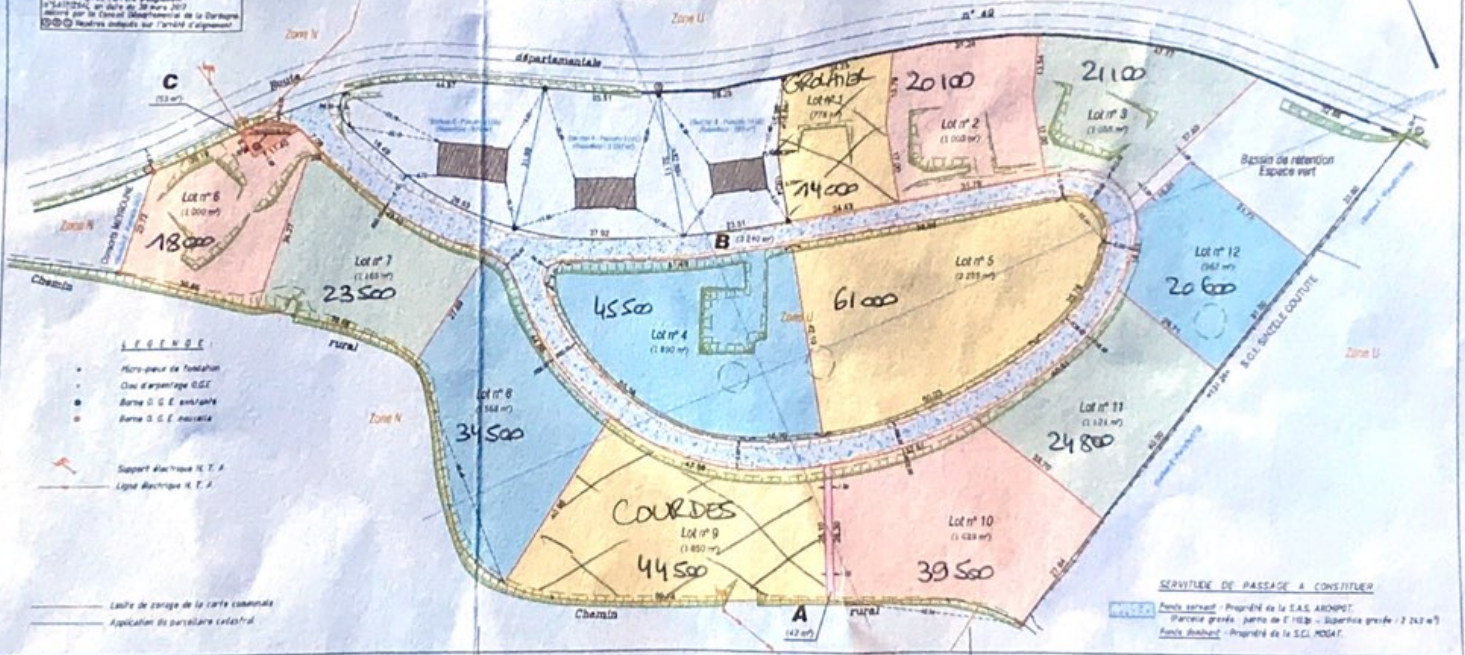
n°5417/2540, en date du 28 mars 2017 délivré par le Conseil Départemental de la Dordogne Repères indiqués sur l'arrêté d'alignement

Zone U

n° 49

Zone N

départementale

Route

C
(53 m²)

GROLHIER
Lot n° 1
(774 m²)
14000

20100
Lot n° 2
(1 000 m²)

21100
Lot n° 3
(1 088 m²)

Bassin de rétention Espace vert

Lot n° 6
(1 000 m²)
18000

Zone N

Lot n° 7
(1 169 m²)
23500

Chemin

rural

B (3 242 m²)

45500
Lot n° 4
(1 890 m²)

61000
Lot n° 5
(2 259 m²)

Zone U

Lot n° 12
(967 m²)
20600

S.C.I. SINZELLE COUTURE

Zone U

LÉGENDE :

Micro-pieux de fondation
Clou d'arpentage O.G.E
Borne O.G.E. existante
Borne O.G.E. nouvelle

Support électrique H.T.A
Ligne électrique H.T.A

Zone N

Lot n° 8
(1 568 m²)
34500

Lot n° 11
(1 121 m²)
24800

COURDES
Lot n° 9
(1 850 m²)
44500

Lot n° 10
(1 639 m²)
39500

Limite de zonage de la carte communale
Application du parcellaire cadastral

Chemin

A
(42 m²)

rural

SERVITUDE DE PASSAGE À CONSTITUER
Fonds servant : Propriété de la S.A.S. ARCHIPOT. Parcelle grevée : partie de E 110p - Superficie grevée : 3 243 m²
Fonds dominant : Propriété de la S.C.I. MOGAT.